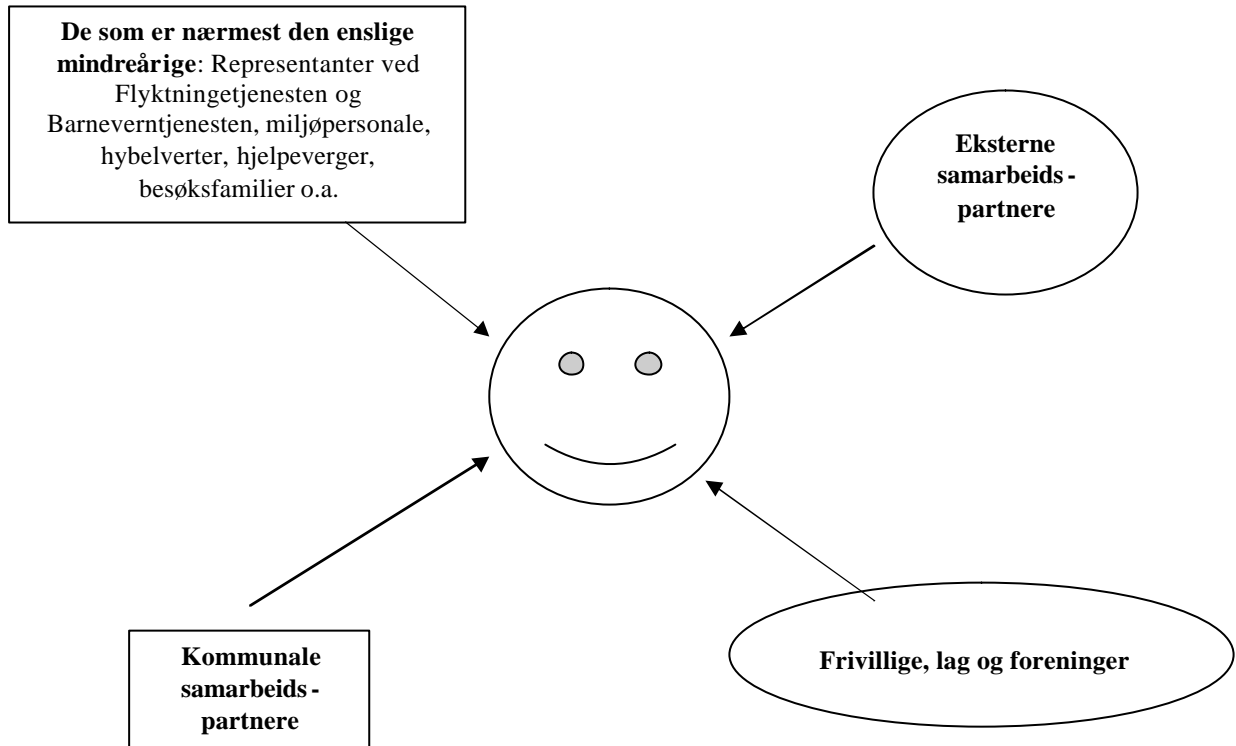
De som er nærmest den enslige mindreårige: Representanter ved Flyktningetjenesten og Barneverntjenesten, miljøpersonale, hybelverter, hjelpeverger, besøksfamilier o.a.

Eksterne samarbeids - partnere

Kommunale samarbeids - partnere

Frivillige, lag og foreninger